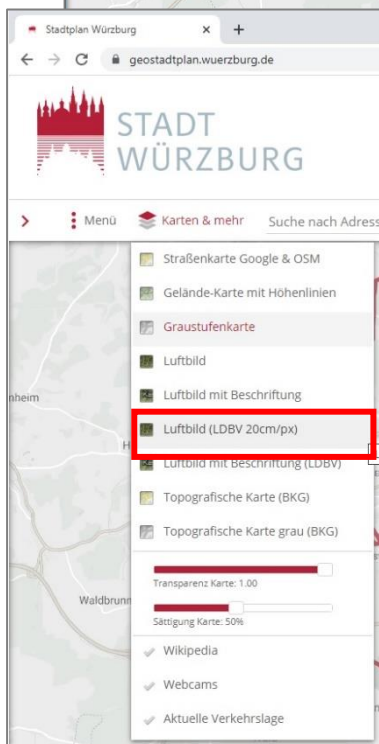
Stadtplan Würzburg ×  +

geostadtplan.wuerzburg.de

STADT
WÜRZBURG

›  Menü  Karten & mehr  Suche nach Adress

Straßenkarte Google & OSM
Gelände-Karte mit Höhenlinien
Graustufenkarte
Luftbild
Luftbild mit Beschriftung
Luftbild (LDBV 20cm/px)
Luftbild mit Beschriftung (LDBV)
Topografische Karte (BKG)
Topografische Karte grau (BKG)

Transparenz Karte: 1.00

Sättigung Karte: 50%

Wikipedia
Webcams
Aktuelle Verkehrslage

nheim
Waldbrunn
H